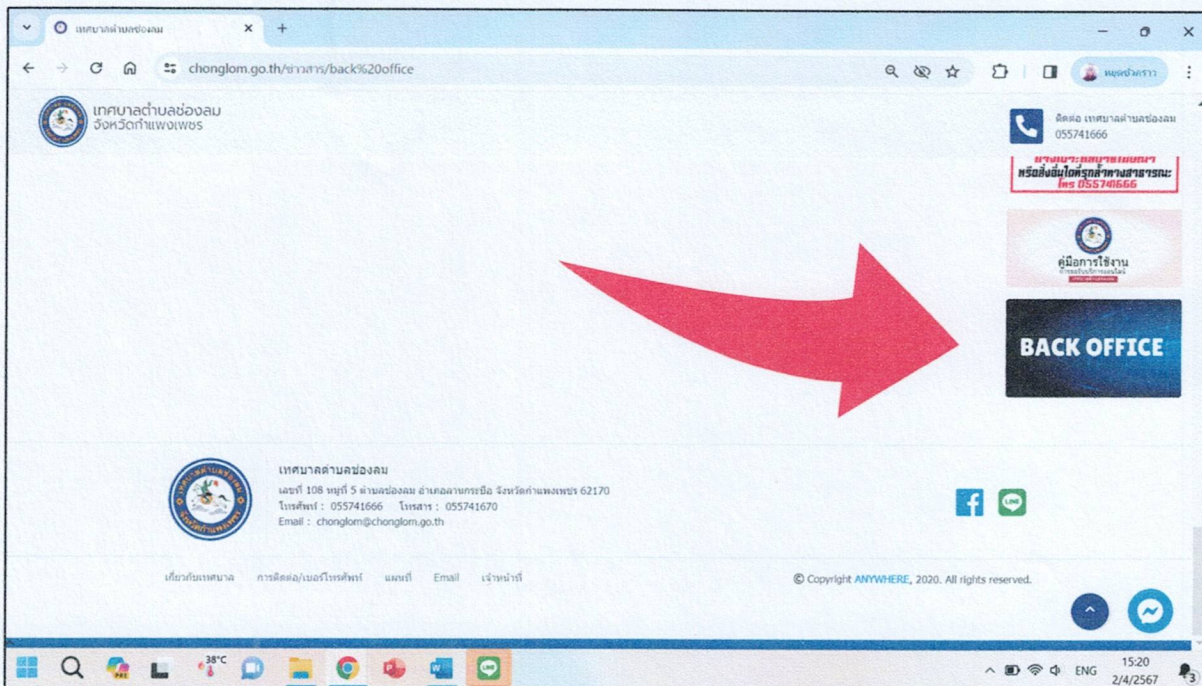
เทศบาลตำบลช่องลม
chonglom.go.th/ข่าวสาร/back%20office
หยุดชั่วคราว

เทศบาลตำบลช่องลม
จังหวัดกำแพงเพชร

ติดต่อ เทศบาลตำบลช่องลม
055741666

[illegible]
หรือสิ่งอื่นใดที่รุกล้ำทางสาธารณะ
โทร 055741666

คู่มือการใช้งาน

BACK OFFICE

เทศบาลตำบลช่องลม
เลขที่ 108 หมู่ที่ 5 ตำบลช่องลม อำเภอลานกระบือ จังหวัดกำแพงเพชร 62170
โทรศัพท์ : 055741666 โทรสาร : 055741670
Email : chonglom@chonglom.go.th

เกี่ยวกับเทศบาล การติดต่อ/เบอร์โทรศัพท์ แผนที่ Email เจ้าหน้าที่

© Copyright ANYWHERE, 2020. All rights reserved.

38°C
ENG
15:20
2/4/2567